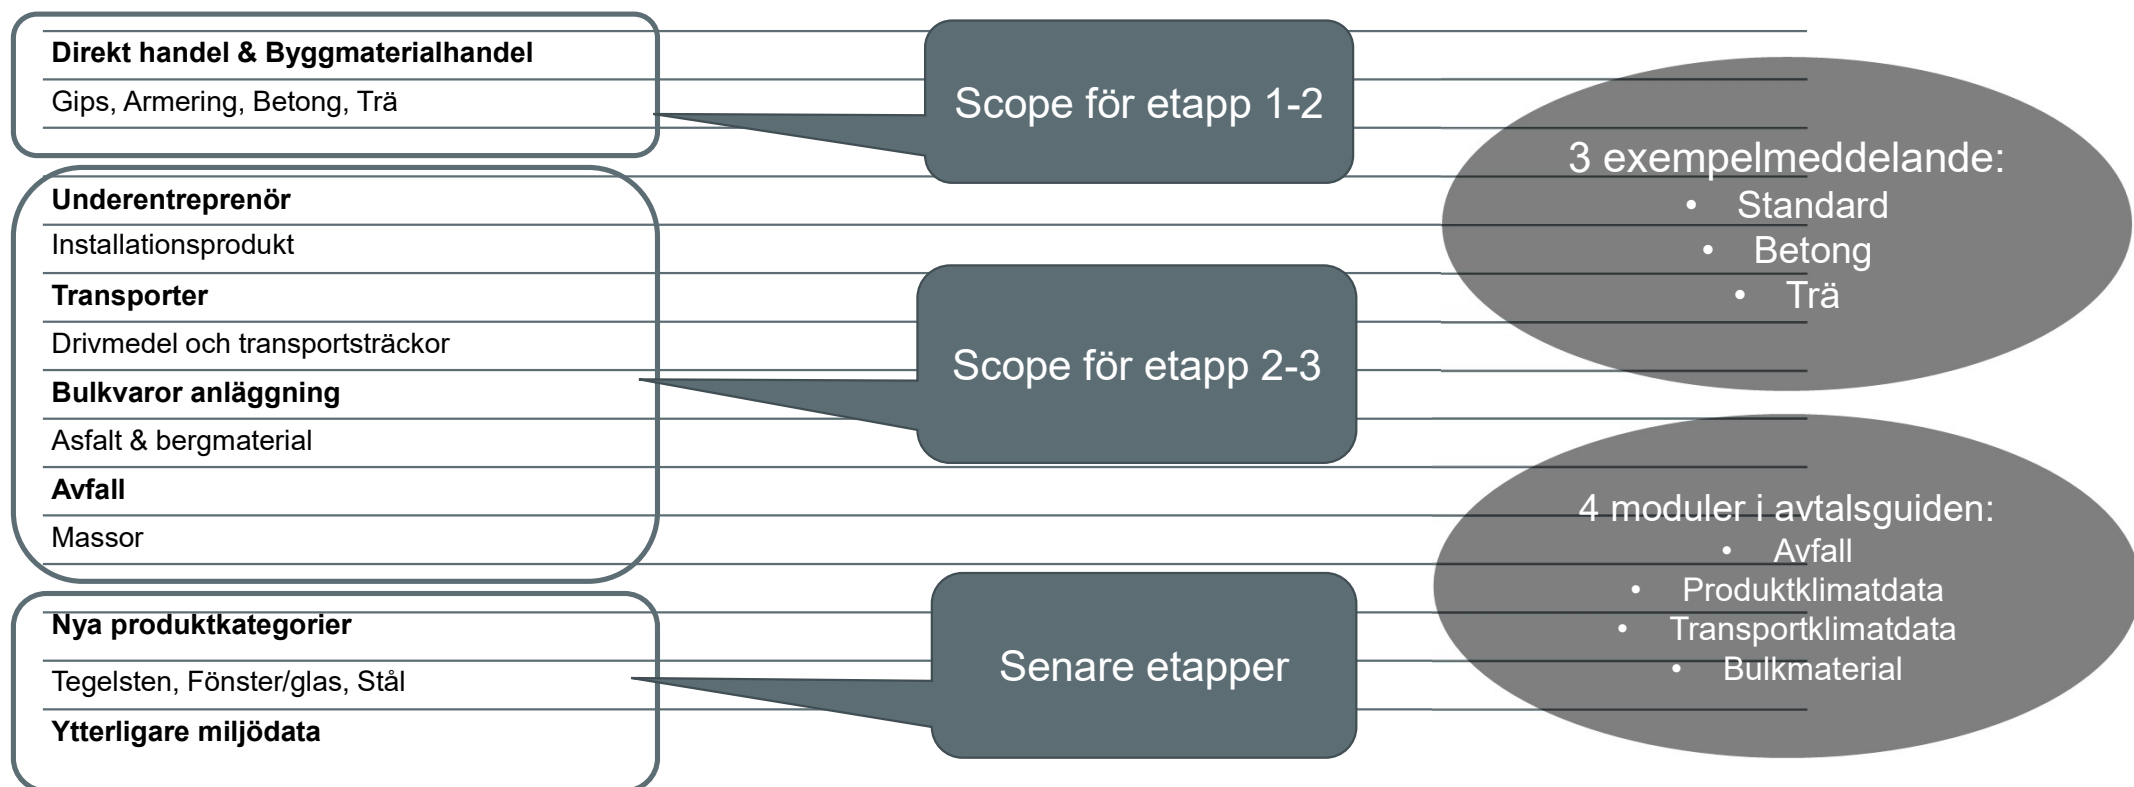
Direkt handel & Byggmaterialhandel
Gips, Armering, Betong, Trä

Underentreprenör
Installationsprodukt
Transporter
Drivmedel och transportsträckor
Bulkvaror anläggning
Asfalt & bergmaterial
Avfall
Massor

Nya produktkategorier
Tegelsten, Fönster/glas, Stål
Ytterligare miljödata

Scope för etapp 1-2

Scope för etapp 2-3

Senare etapper

3 exempelmeddelande:
• Standard
• Betong
• Trä

4 moduler i avtalsguiden:
• Avfall
• Produktklimatdata
• Transportklimatdata
• Bulkmaterial